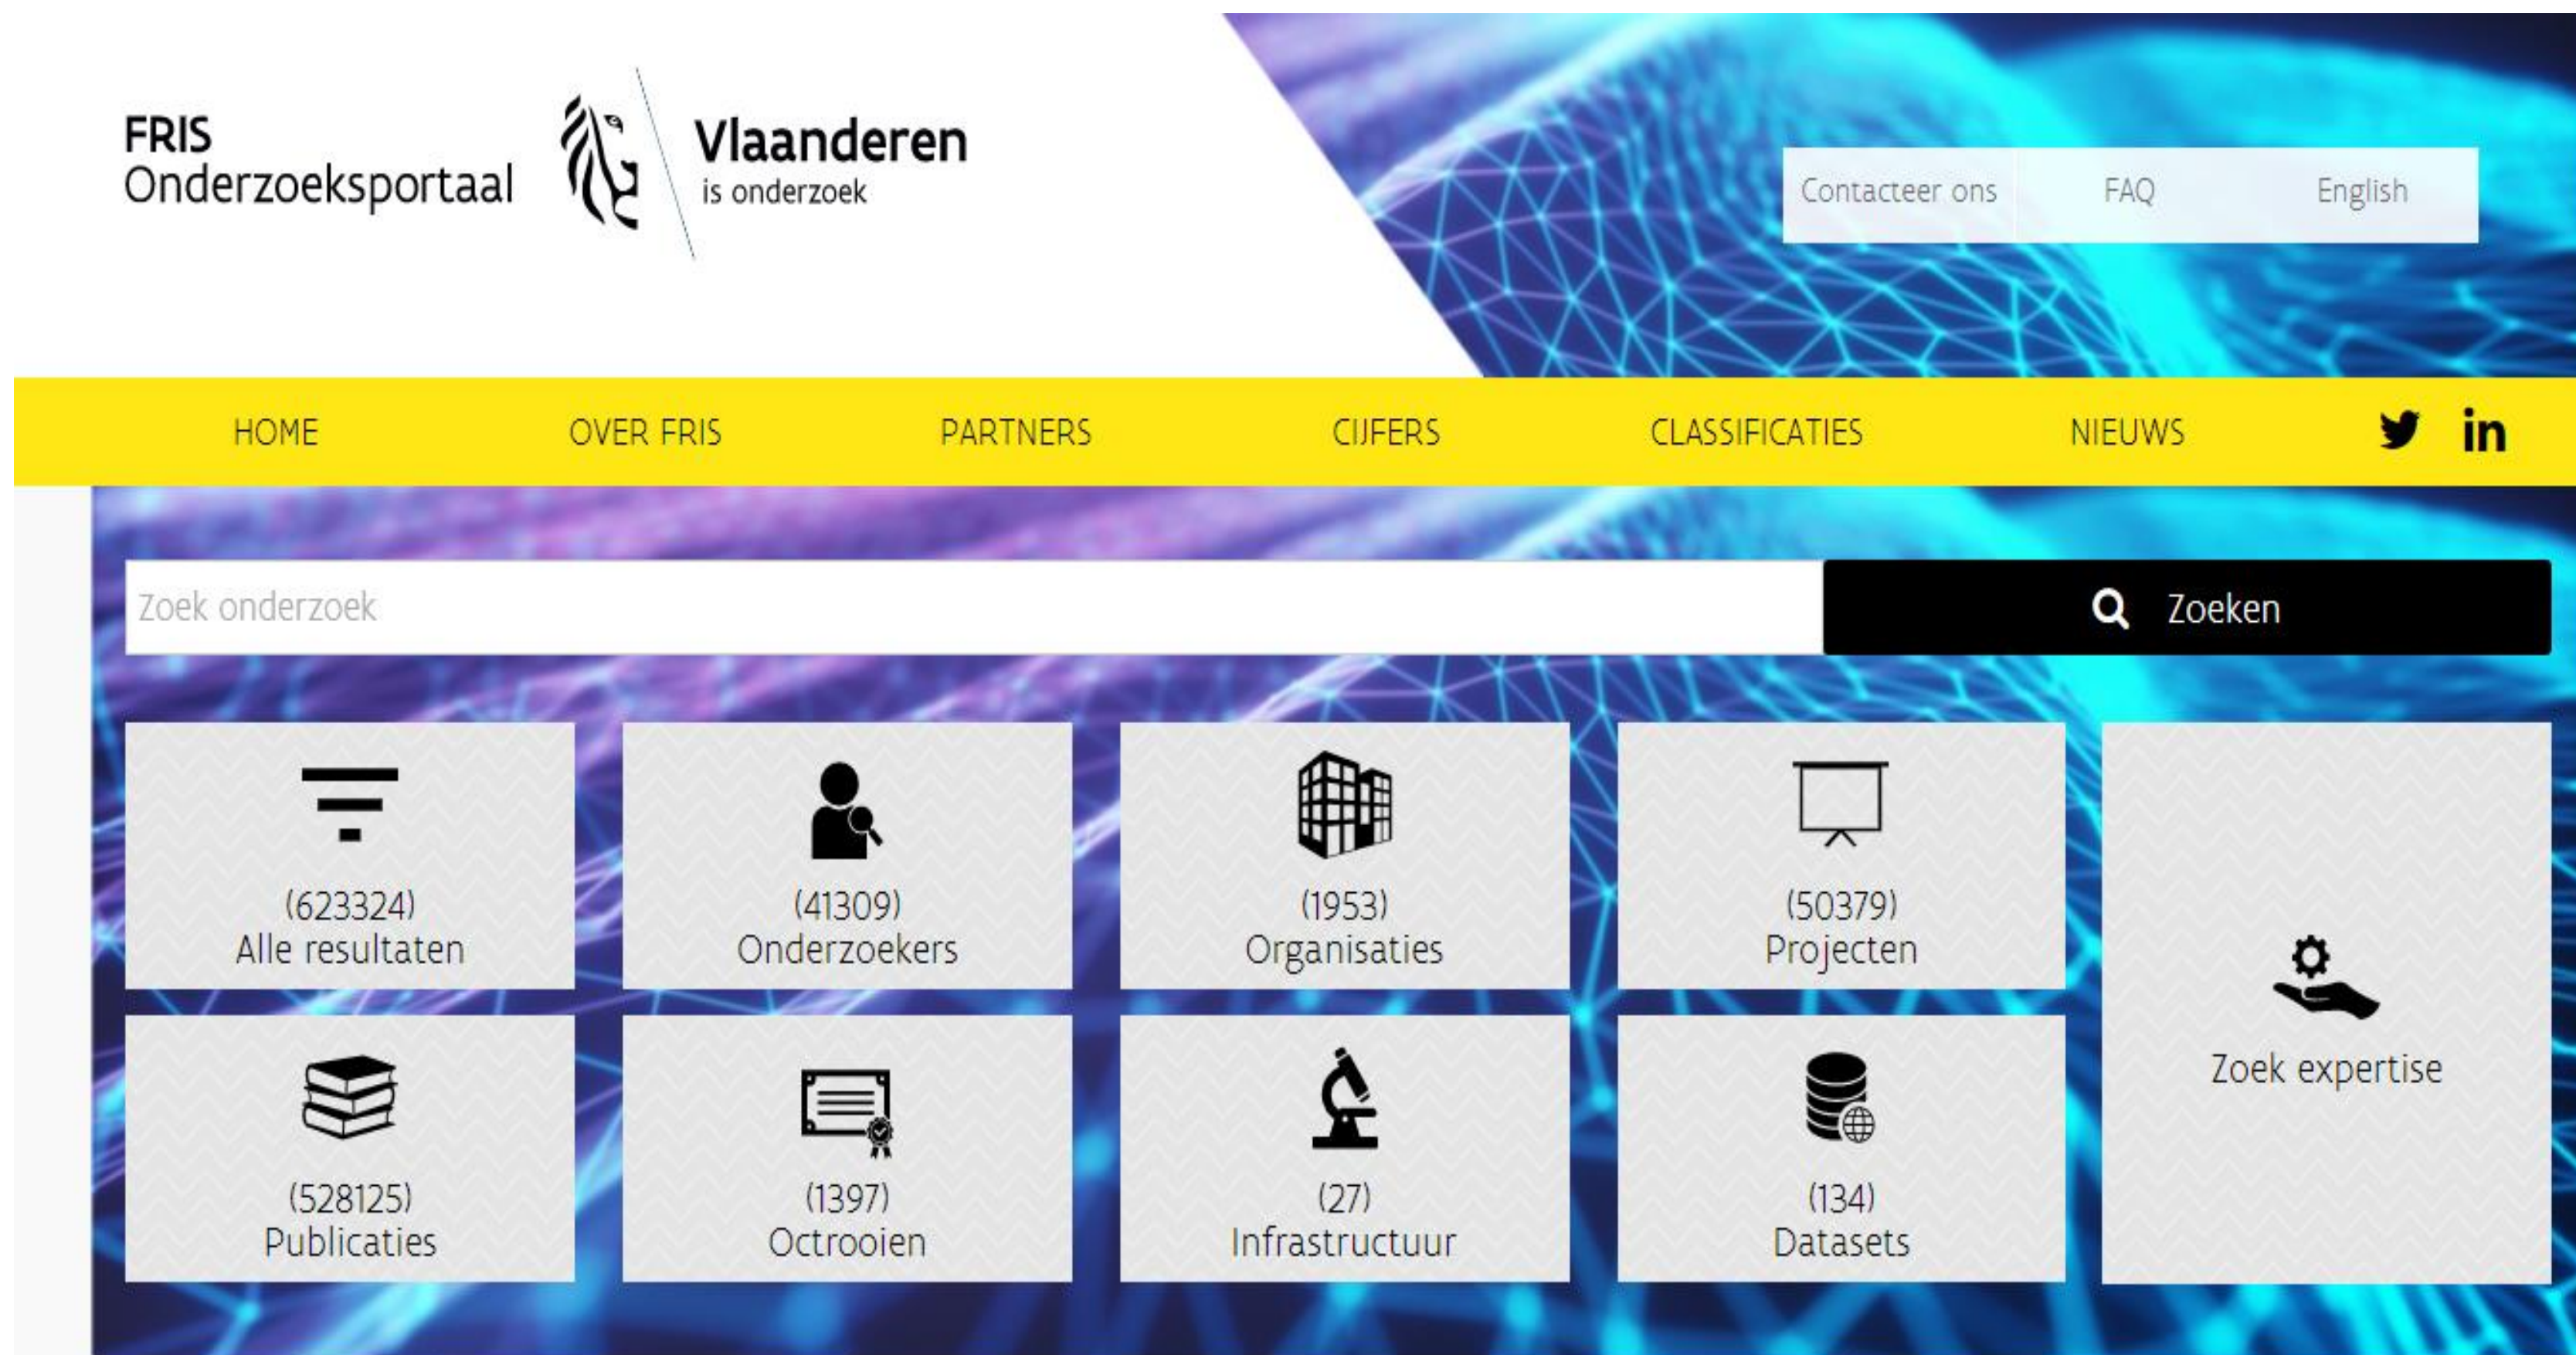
FRIS
Onderzoeksportaal

Vlaanderen
is onderzoek

Contacteer ons FAQ English

HOME OVER FRIS PARTNERS CIJFERS CLASSIFICATIES NIEUWS

Zoek onderzoek

Zoeken

(623324)
Alle resultaten

(41309)
Onderzoekers

(1953)
Organisaties

(50379)
Projecten

Zoek expertise

(528125)
Publicaties

(1397)
Octrooien

(27)
Infrastructuur

(134)
Datasets